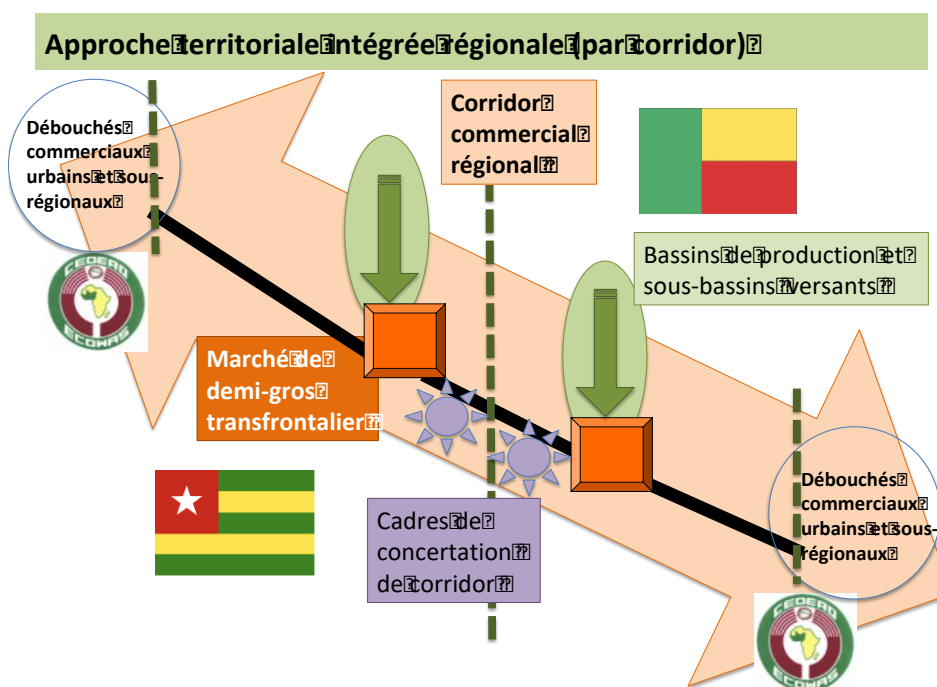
Approche territoriale intégrée régionale (par corridor)

Débouchés commerciaux urbains et sous-régionaux

CEDEAO ECOWAS

Corridor commercial régional

Bassins de production et sous-bassins versants

Marché de demi-gros transfrontalier

Cadres de concertation de corridor

Débouchés commerciaux urbains et sous-régionaux

CEDEAO ECOWAS